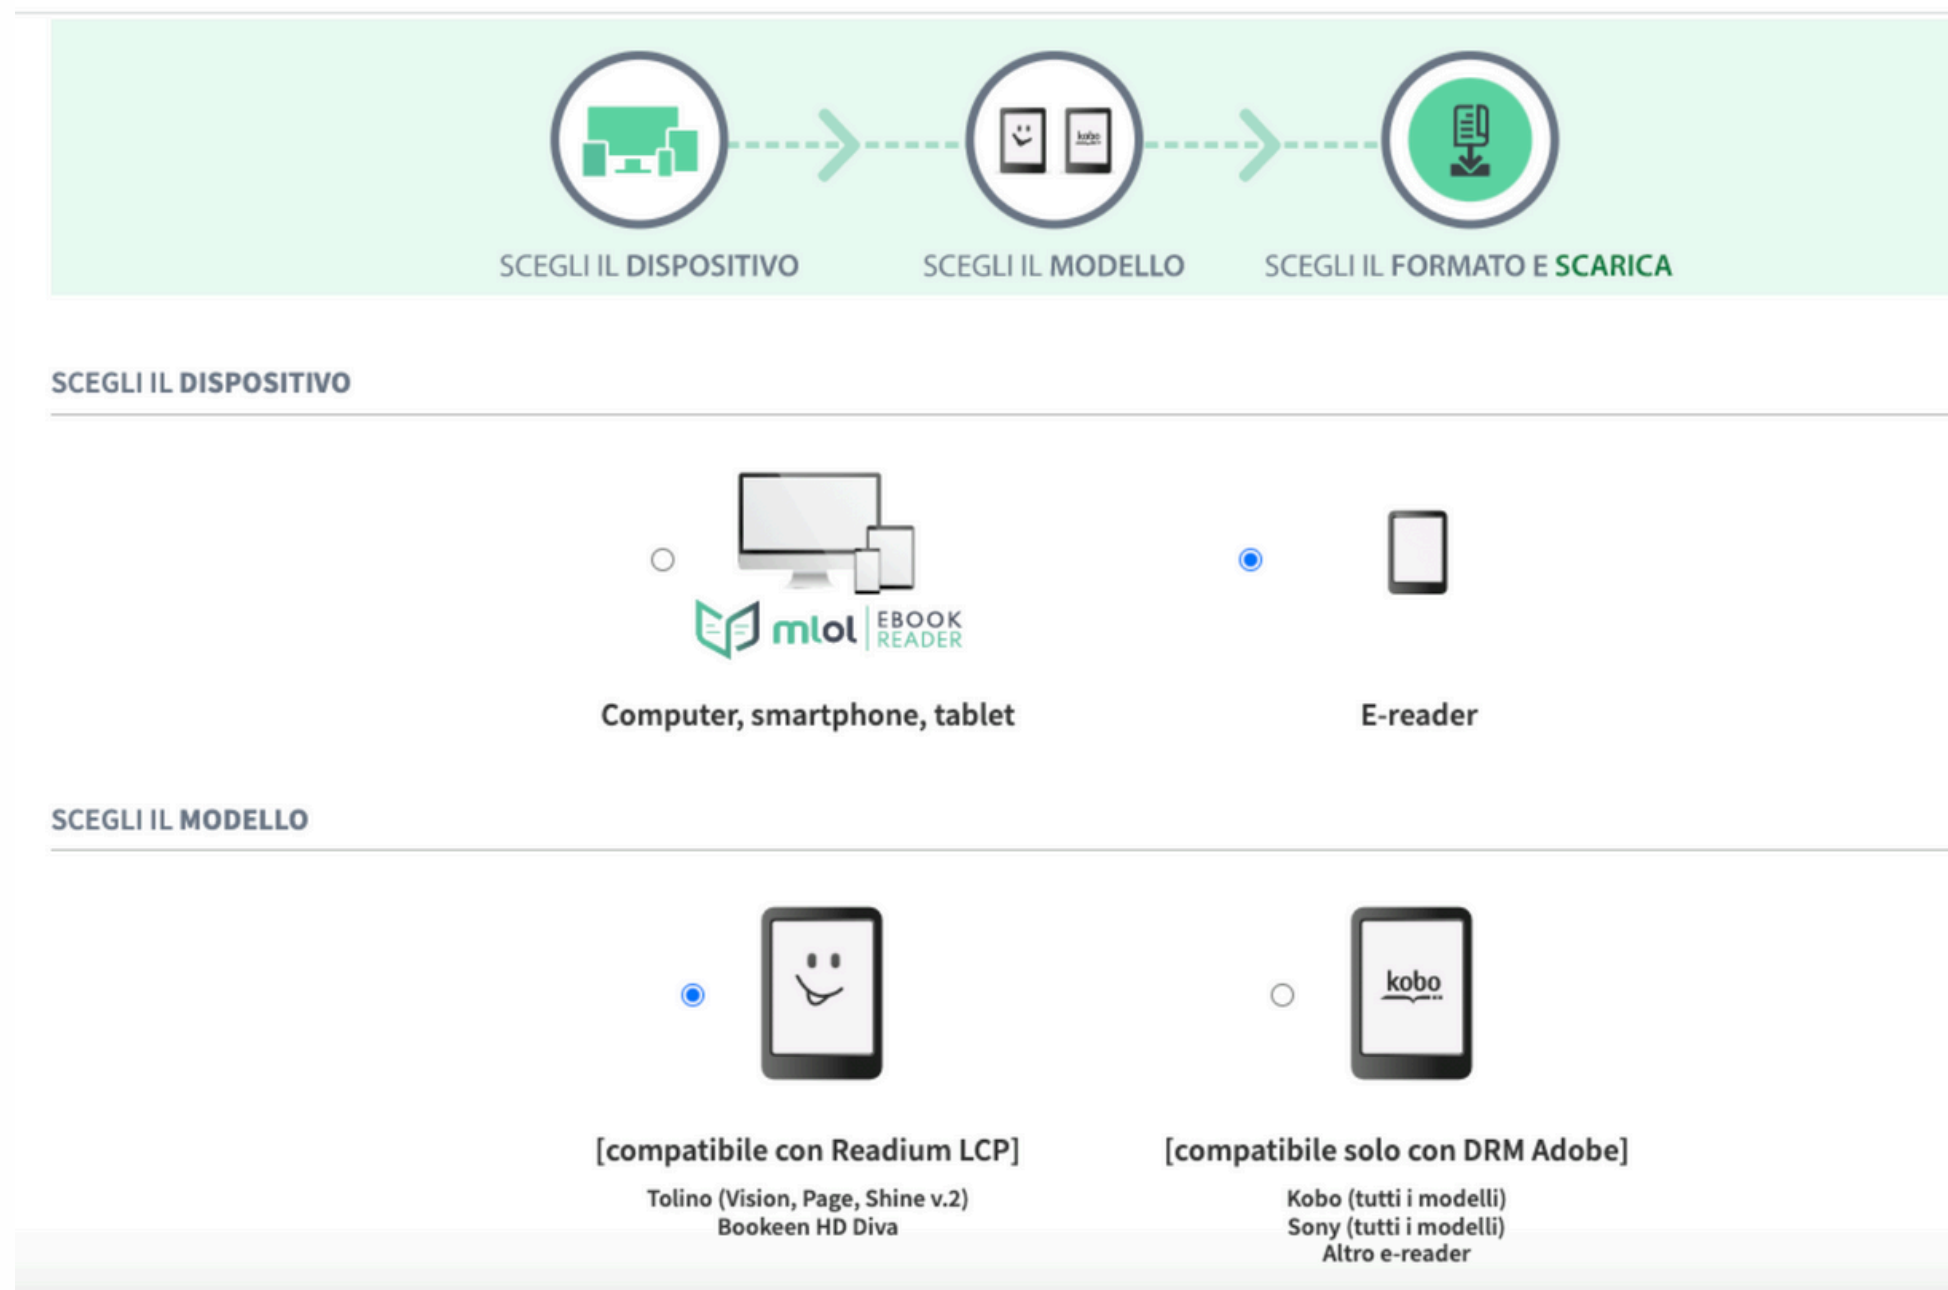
kobo

SCEGLI IL DISPOSITIVO SCEGLI IL MODELLO SCEGLI IL FORMATO E SCARICA

SCEGLI IL DISPOSITIVO

mlol EBOOK READER

Computer, smartphone, tablet

E-reader

SCEGLI IL MODELLO

kobo

[compatibile con Readium LCP]
Tolino (Vision, Page, Shine v.2)
Bookeen HD Diva

[compatibile solo con DRM Adobe]
Kobo (tutti i modelli)
Sony (tutti i modelli)
Altro e-reader